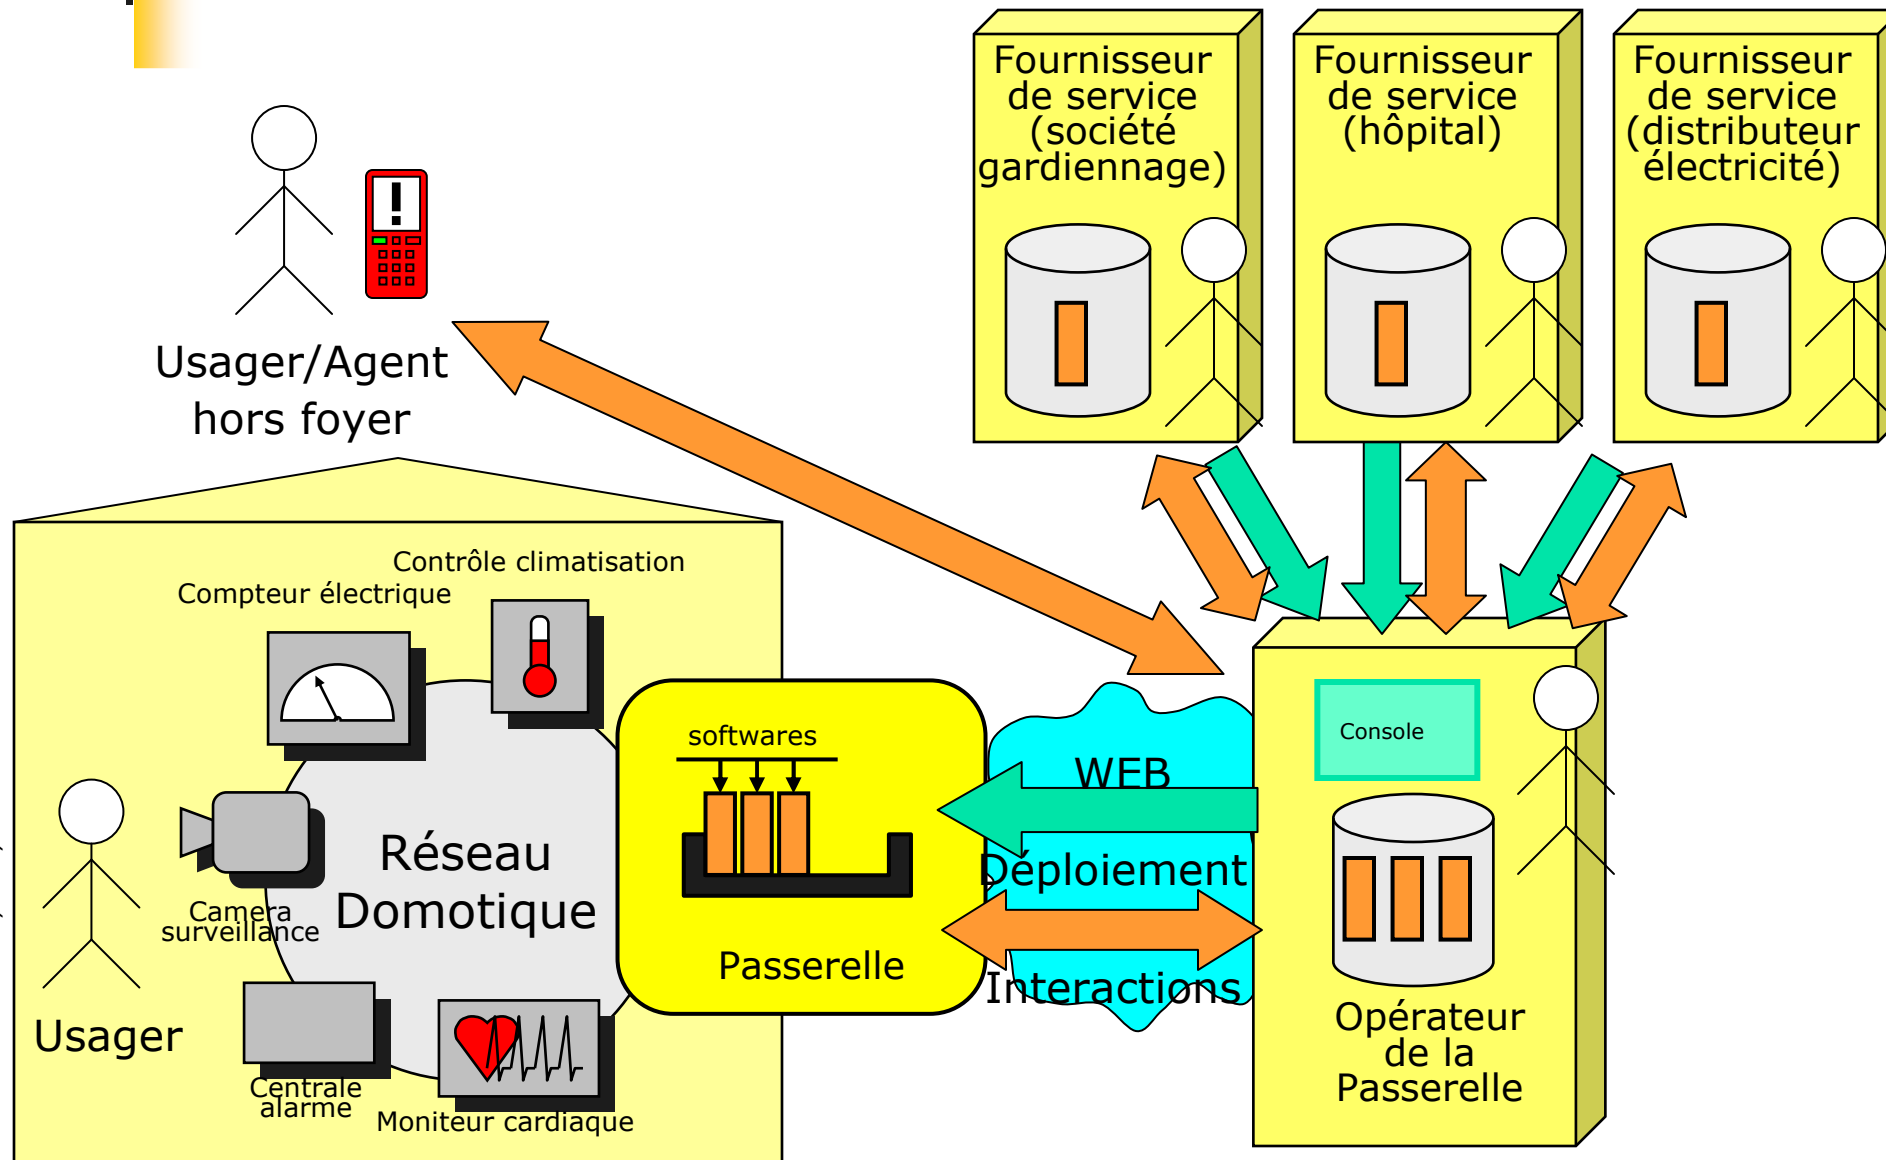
Fournisseur de service (société gardiennage)

Fournisseur de service (hôpital)

Fournisseur de service (distributeur électricité)

Usager/Agent hors foyer

Contrôle climatisation

Compteur électrique

softwares

Console

WEB

Réseau Domotique

Camera surveillance

Déploiement

Passerelle

Interactions

Usager

Centrale alarme

Moniteur cardiaque

Opérateur de la Passerelle